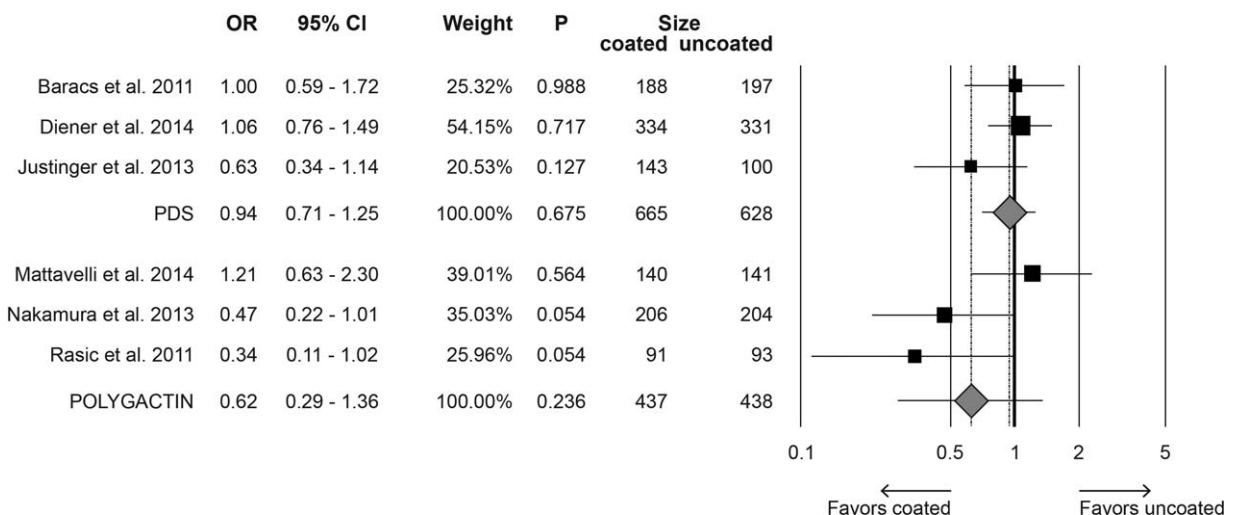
| | OR | 95% CI | Weight | P | Size coated | Size uncoated |
|---|---|---|---|---|---|---|
| Baracs et al. 2011 | 1.00 | 0.59 - 1.72 | 25.32% | 0.988 | 188 | 197 |
| Diener et al. 2014 | 1.06 | 0.76 - 1.49 | 54.15% | 0.717 | 334 | 331 |
| Justinger et al. 2013 | 0.63 | 0.34 - 1.14 | 20.53% | 0.127 | 143 | 100 |
| PDS | 0.94 | 0.71 - 1.25 | 100.00% | 0.675 | 665 | 628 |
| Mattavelli et al. 2014 | 1.21 | 0.63 - 2.30 | 39.01% | 0.564 | 140 | 141 |
| Nakamura et al. 2013 | 0.47 | 0.22 - 1.01 | 35.03% | 0.054 | 206 | 204 |
| Rasic et al. 2011 | 0.34 | 0.11 - 1.02 | 25.96% | 0.054 | 91 | 93 |
| POLYGACTIN | 0.62 | 0.29 - 1.36 | 100.00% | 0.236 | 437 | 438 |

0.1 0.5 1 2 5

Favors coated

Favors uncoated